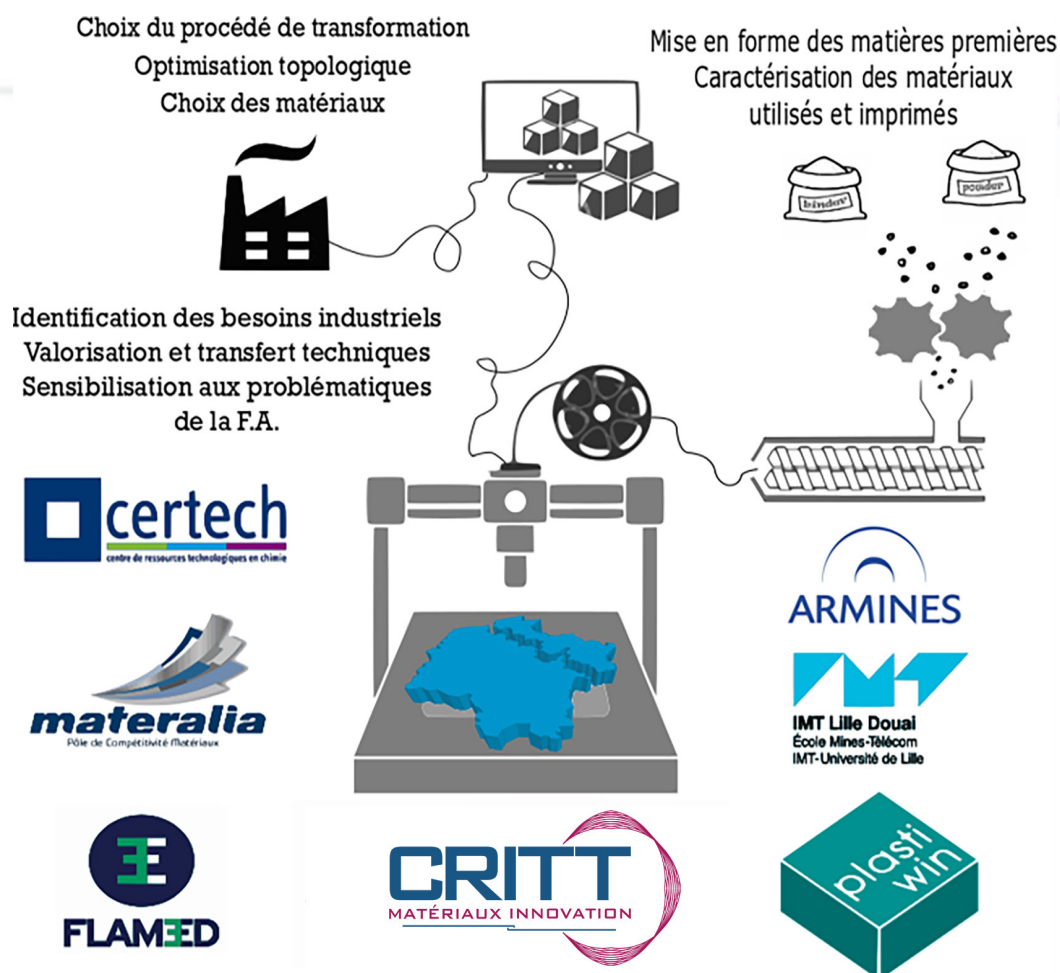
Choix du procédé de transformation
Optimisation topologique
Choix des matériaux

Mise en forme des matières premières
Caractérisation des matériaux utilisés et imprimés

binder

powder

Identification des besoins industriels
Valorisation et transfert techniques
Sensibilisation aux problématiques de la F.A.

certech
centre de ressources technologiques en chimie

materalia
Pôle de Compétitivité Matériaux

ARMINES

IMT Lille Douai
École Mines-Télécom
IMT-Université de Lille

FLAMED

CRITT
MATÉRIAUX INNOVATION

plasti win